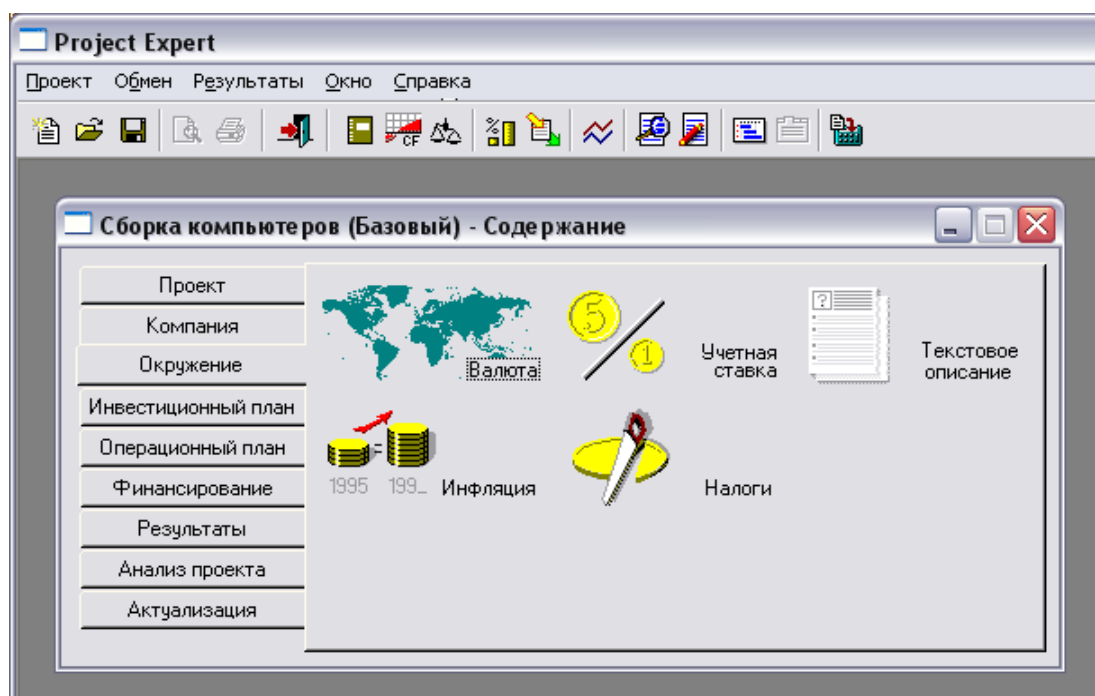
Project Expert

Проект Обмен Результаты Окно Справка

CF

Сборка компьютеров (Базовый) - Содержание

Проект
Компания
Окружение
Инвестиционный план
Операционный план
Финансирование
Результаты
Анализ проекта
Актуализация

Валюта

5

1

Учетная ставка

Текстовое описание

1995 199_ Инфляция

Налоги